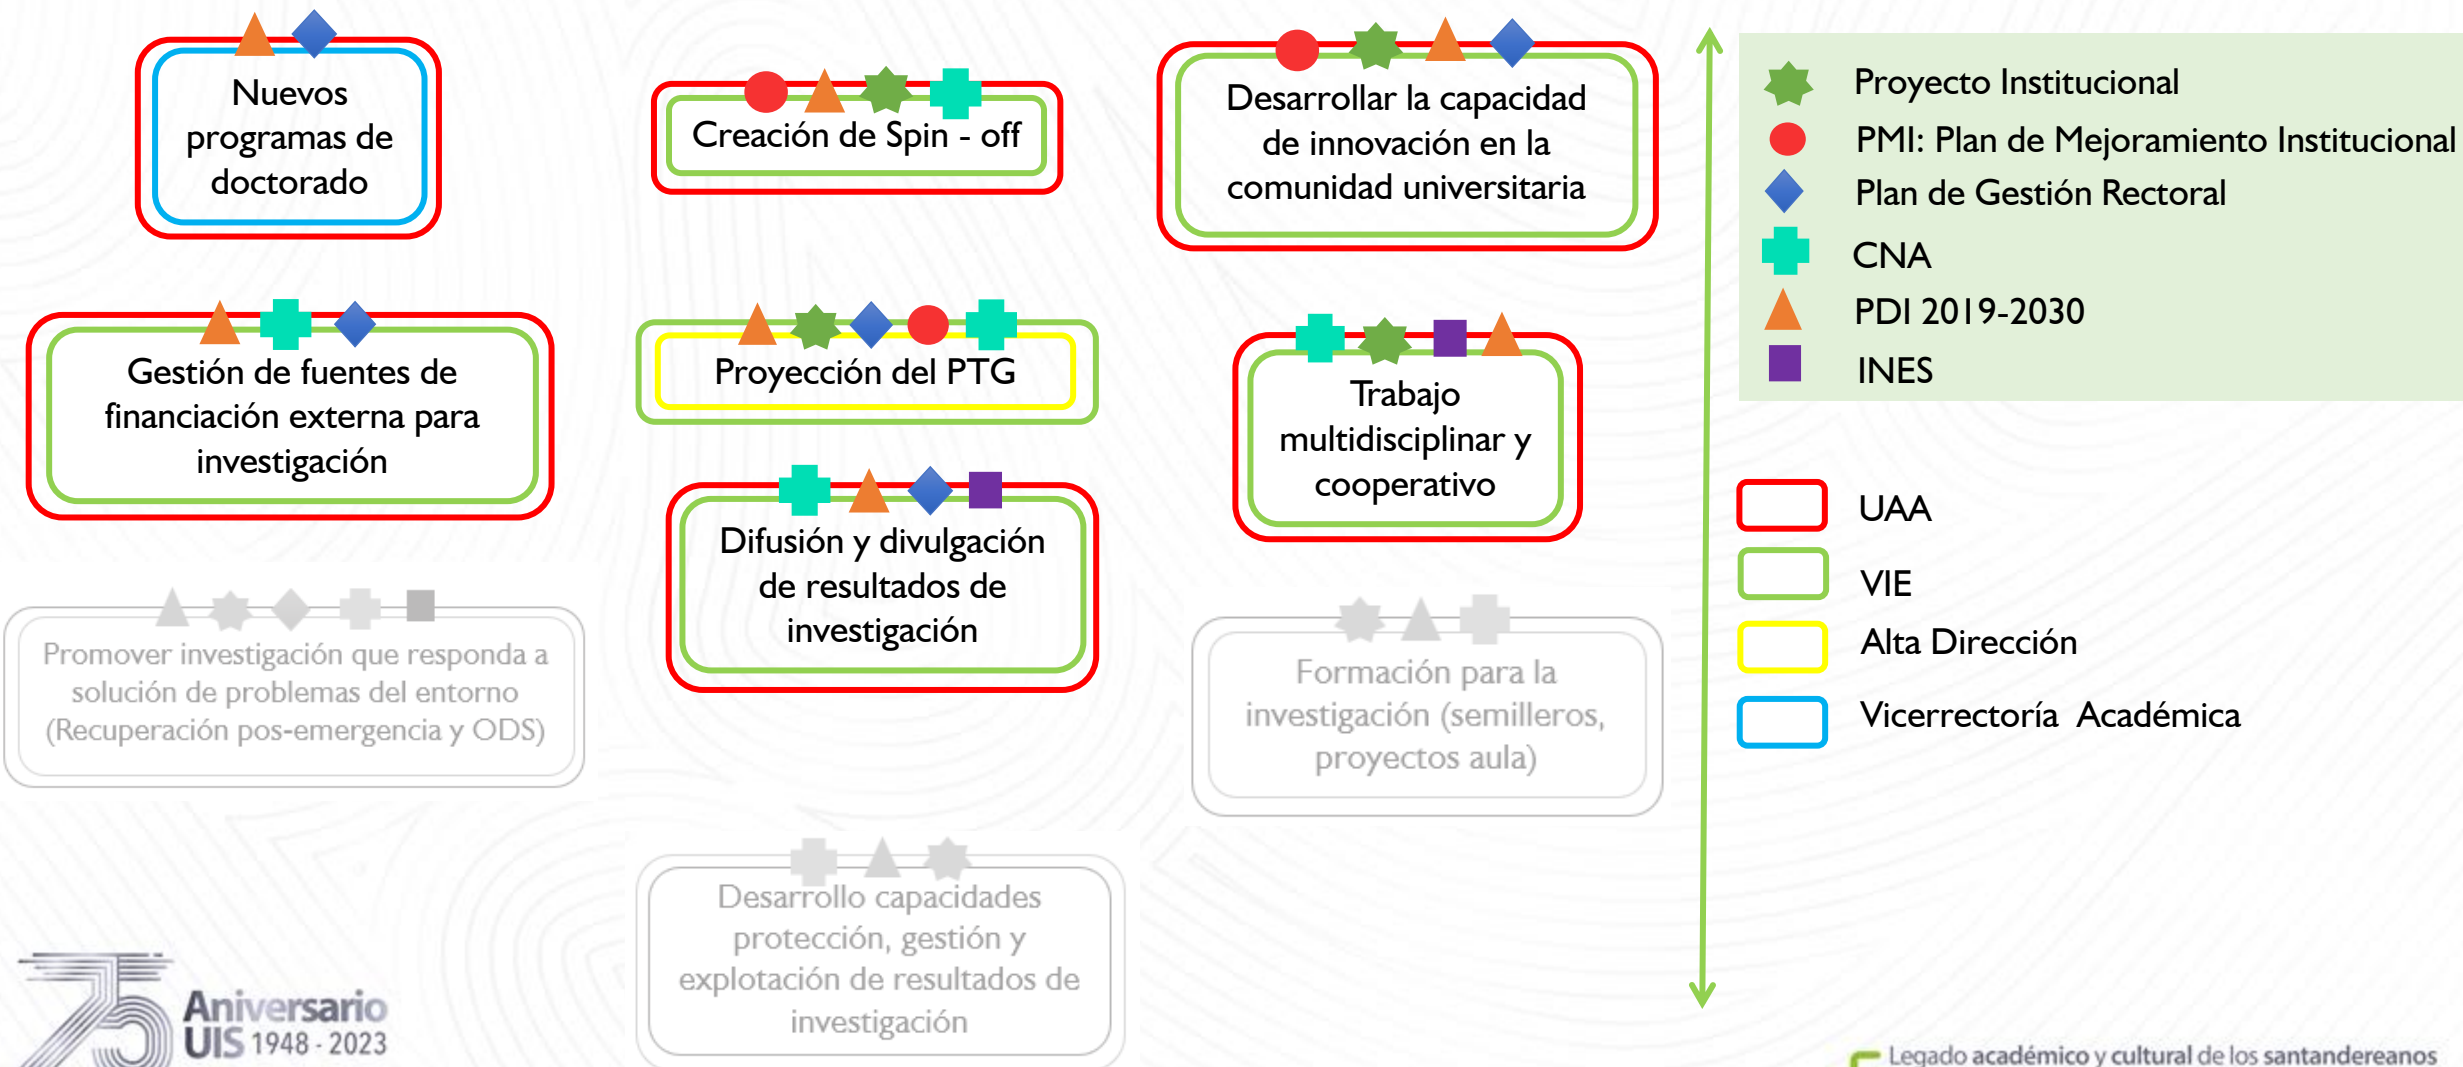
Nuevos programas de doctorado

Creación de Spin - off

Desarrollar la capacidad de innovación en la comunidad universitaria

Proyecto Institucional
PMI: Plan de Mejoramiento Institucional
Plan de Gestión Rectoral
CNA
PDI 2019-2030
INES

Gestión de fuentes de financiación externa para investigación

Proyección del PTG

Trabajo multidisciplinar y cooperativo

Difusión y divulgación de resultados de investigación

UAA
VIE
Alta Dirección
Vicerrectoría Académica

Promover investigación que responda a solución de problemas del entorno (Recuperación pos-emergencia y ODS)

Formación para la investigación (semilleros, proyectos aula)

Desarrollo capacidades protección, gestión y explotación de resultados de investigación

75 Aniversario UIS 1948 - 2023

Legado académico y cultural de los santandereanos